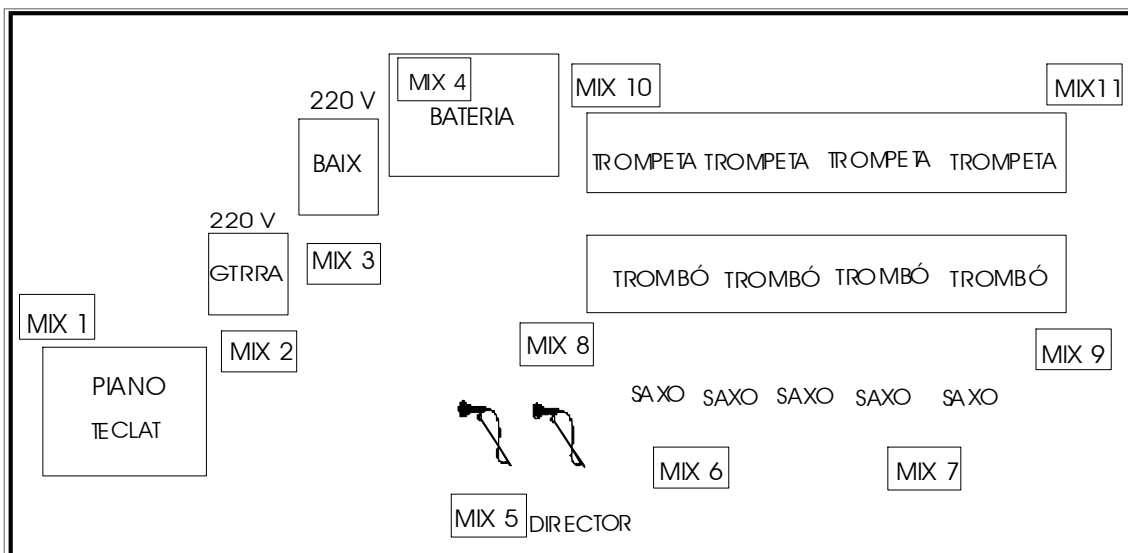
MIX 4
BATERIA
MIX 10
MIX11
220 V
BAIX
TROMPETA TROMPETA TROMPETA TROMPETA
220 V
GTRRA
MIX 3
TROMBÓ TROMBÓ TROMBÓ TROMBÓ
MIX 1
MIX 2
MIX 8
MIX 9
PIANO
TECLAT
SAXO SAXO SAXO SAXO SAXO
MIX 6
MIX 7
MIX 5 DIRECTOR